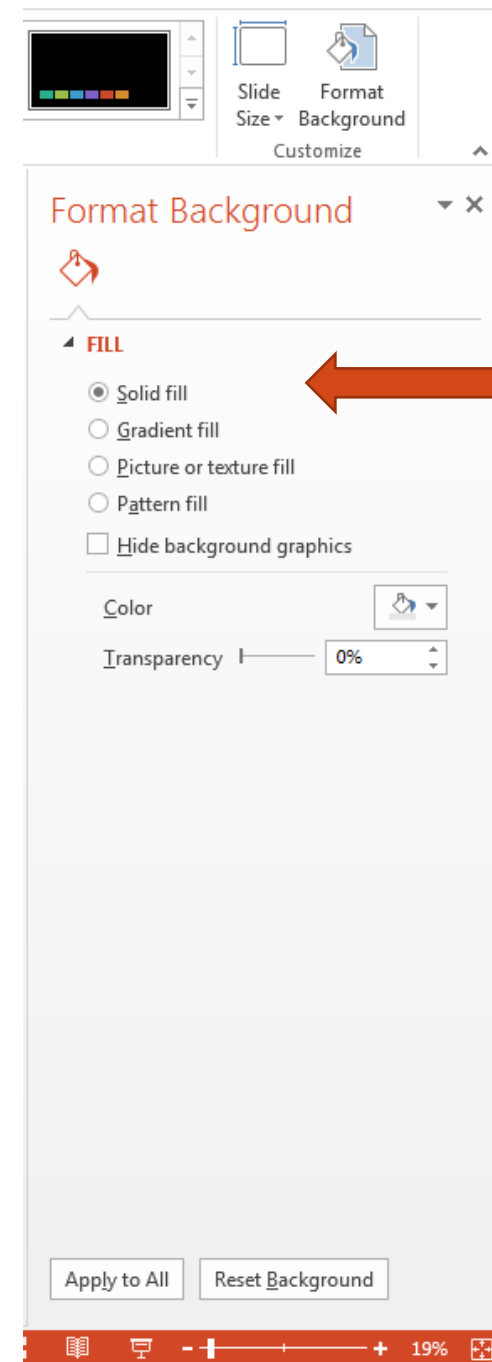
Slide Size
Format Background
Customize

Format Background

FILL

Solid fill
Gradient fill
Picture or texture fill
Pattern fill
Hide background graphics

Color
Transparency 0%

Apply to All
Reset Background

19%